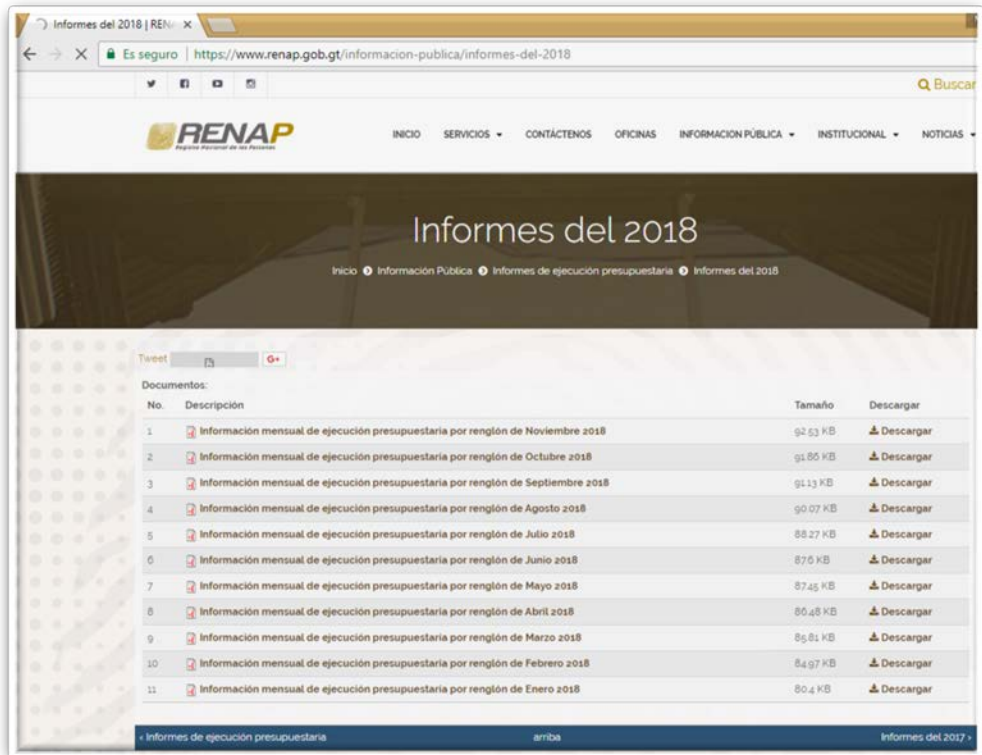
Informes del 2018 | REN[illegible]

Es seguro | https://www.renap.gob.gt/informacion-publica/informes-del-2018

Buscar

RENAP
Registro Nacional de las Personas

INICIO SERVICIOS CONTÁCTENOS OFICINAS INFORMACION PÚBLICA INSTITUCIONAL NOTICIAS

Informes del 2018

Inicio › Información Pública › Informes de ejecución presupuestaria › Informes del 2018

Tweet G+

Documentos:

| No. | Descripción | Tamaño | Descargar |
|---|---|---|---|
| 1 | Información mensual de ejecución presupuestaria por renglón de Noviembre 2018 | 92.53 KB | Descargar |
| 2 | Información mensual de ejecución presupuestaria por renglón de Octubre 2018 | 91.86 KB | Descargar |
| 3 | Información mensual de ejecución presupuestaria por renglón de Septiembre 2018 | 91.13 KB | Descargar |
| 4 | Información mensual de ejecución presupuestaria por renglón de Agosto 2018 | 90.07 KB | Descargar |
| 5 | Información mensual de ejecución presupuestaria por renglón de Julio 2018 | 88.27 KB | Descargar |
| 6 | Información mensual de ejecución presupuestaria por renglón de Junio 2018 | 87.6 KB | Descargar |
| 7 | Información mensual de ejecución presupuestaria por renglón de Mayo 2018 | 87.45 KB | Descargar |
| 8 | Información mensual de ejecución presupuestaria por renglón de Abril 2018 | 86.48 KB | Descargar |
| 9 | Información mensual de ejecución presupuestaria por renglón de Marzo 2018 | 85.81 KB | Descargar |
| 10 | Información mensual de ejecución presupuestaria por renglón de Febrero 2018 | 84.97 KB | Descargar |
| 11 | Información mensual de ejecución presupuestaria por renglón de Enero 2018 | 80.4 KB | Descargar |

‹ Informes de ejecución presupuestaria arriba Informes del 2017 ›